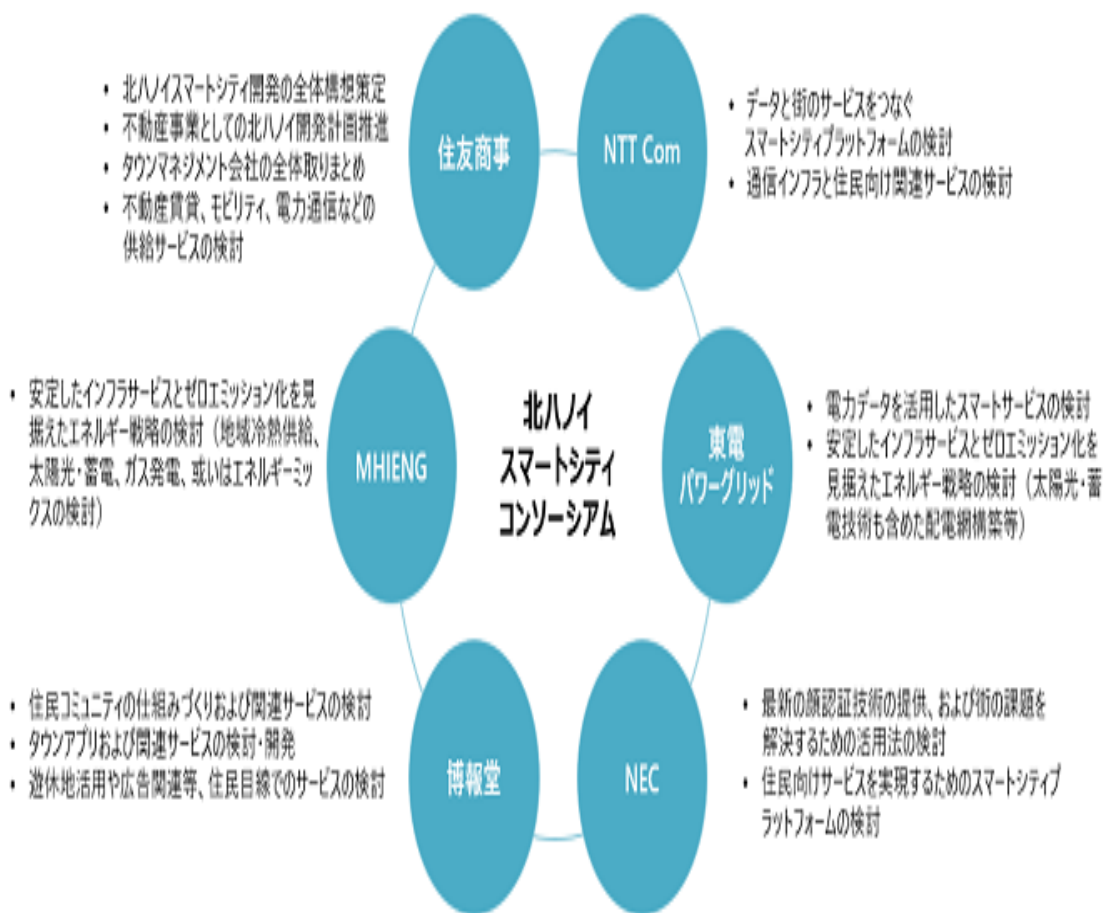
• 北ハノイスマートシティ開発の全体構想策定
• 不動産事業としての北ハノイ開発計画推進
• タウンマネジメント会社の全体取りまとめ
• 不動産賃貸、モビリティ、電力通信などの供給サービスの検討

住友商事

NTT Com

• データと街のサービスをつなぐスマートシティプラットフォームの検討
• 通信インフラと住民向け関連サービスの検討

• 安定したインフラサービスとゼロエミッション化を見据えたエネルギー戦略の検討（地域冷熱供給、太陽光・蓄電、ガス発電、或いはエネルギーミックスの検討）

MHIENG

北ハノイ
スマートシティ
コンソーシアム

東電
パワーグリッド

• 電力データを活用したスマートサービスの検討
• 安定したインフラサービスとゼロエミッション化を見据えたエネルギー戦略の検討（太陽光・蓄電技術も含めた配電網構築等）

• 住民コミュニティの仕組みづくりおよび関連サービスの検討
• タウンアプリおよび関連サービスの検討・開発
• 遊休地活用や広告関連等、住民目線でのサービスの検討

博報堂

NEC

• 最新の顔認証技術の提供、および街の課題を解決するための活用法の検討
• 住民向けサービスを実現するためのスマートシティプラットフォームの検討